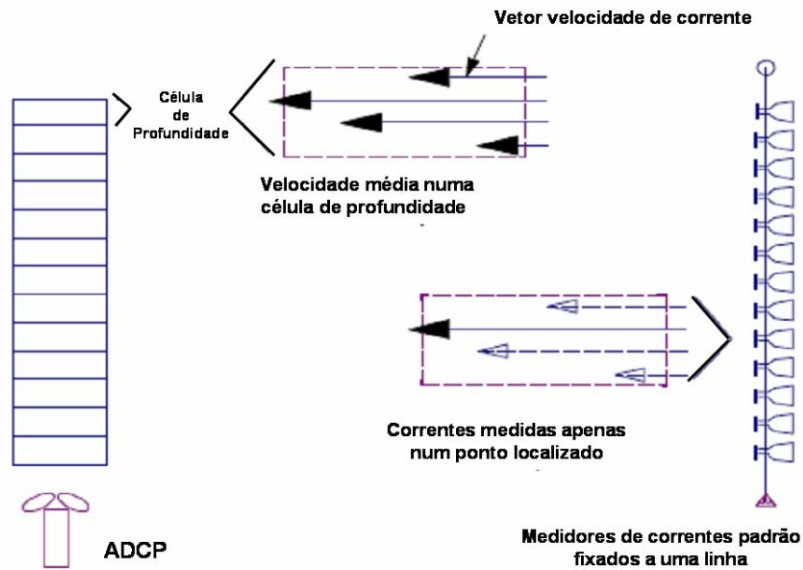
Vetor velocidade de corrente

Célula de Profundidade

Velocidade média numa célula de profundidade

Correntes medidas apenas num ponto localizado

ADCP

Medidores de correntes padrão fixados a uma linha